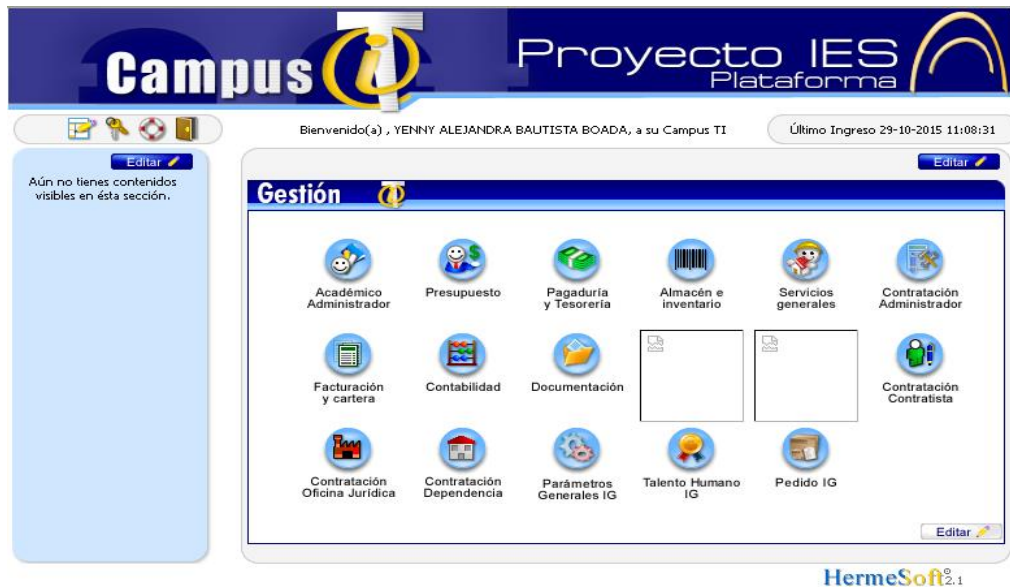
Campus

Proyecto IES
Plataforma

Bienvenido(a) , YENNY ALEJANDRA BAUTISTA BOADA, a su Campus TI

Último Ingreso 29-10-2015 11:08:31

Editar

Aún no tienes contenidos visibles en ésta sección.

Editar

Gestión

Académico Administrador

Presupuesto

Pagaduría y Tesorería

Almacén e inventario

Servicios generales

Contratación Administrador

Facturación y cartera

Contabilidad

Documentación

Contratación Contratista

Contratación Oficina Jurídica

Contratación Dependencia

Parámetros Generales IG

Talento Humano IG

Pedido IG

Editar

HermeSoft 2.1